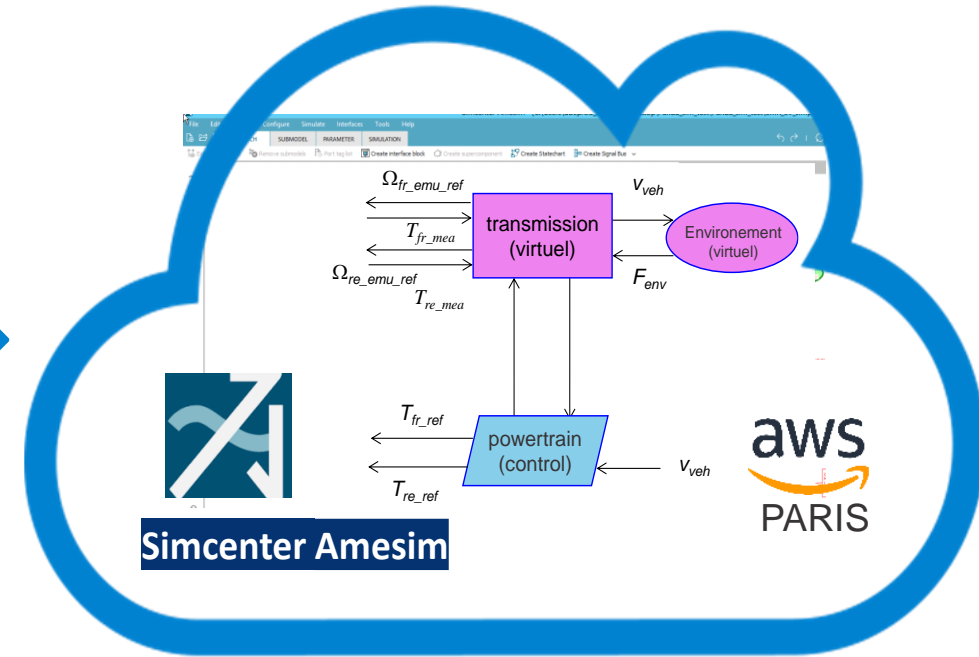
File Edit Configure Simulate Interfaces Tools Help
SUBMODEL PARAMETER SIMULATION
Remove submodels Port tag list Create interface block Create supercomponent Create Statechart Create Signal Bus

$\Omega_{fr\_emu\_ref}$
$T_{fr\_mea}$
$\Omega_{re\_emu\_ref}$
$T_{re\_mea}$
transmission (virtuel)
$v_{veh}$
Environement (virtuel)
$F_{env}$
$T_{fr\_ref}$
powertrain (control)
$v_{veh}$
$T_{re\_ref}$

Simcenter Amesim

aws
PARIS